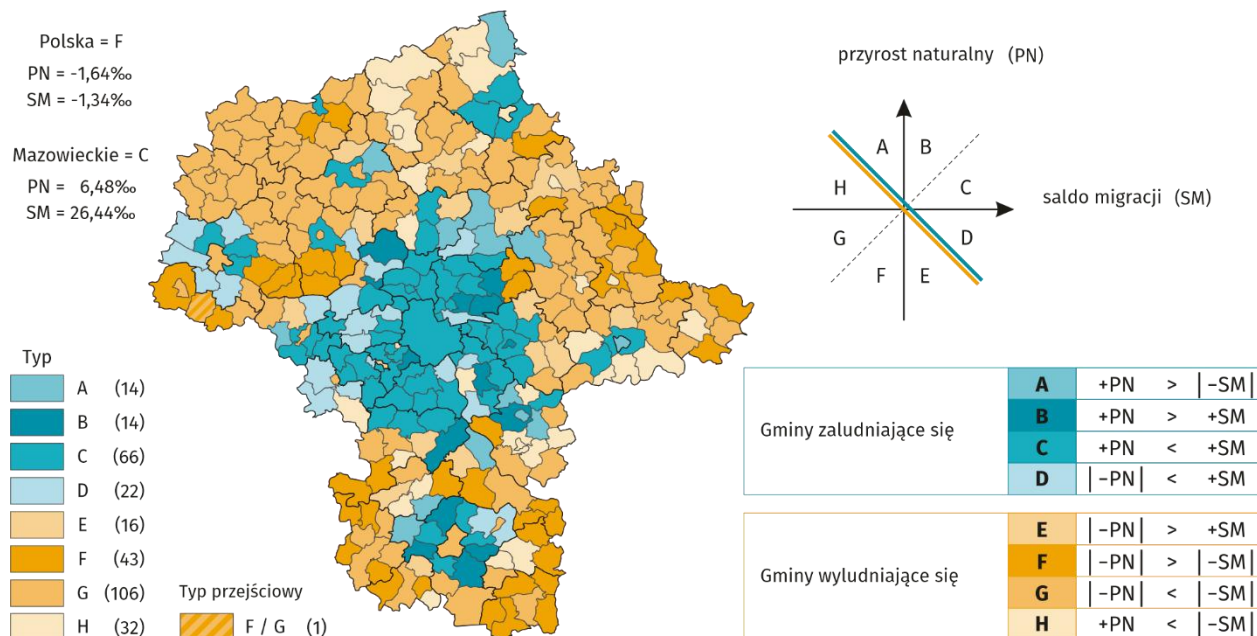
Polska = F
PN = -1,64‰
SM = -1,34‰

Mazowieckie = C
PN = 6,48‰
SM = 26,44‰

przyrost naturalny (PN)

A B H C G D F E

saldo migracji (SM)

Typ
A (14)
B (14)
C (66)
D (22)
E (16)
F (43)
G (106)
H (32)

Typ przejściowy
F / G (1)

| Gminy zaludniające się | A | +PN | > | $|-SM|$ |
|---|---|---|---|---|
| | B | +PN | > | +SM |
| | C | +PN | < | +SM |
| | D | $|-PN|$ | < | +SM |

| Gminy wyludniające się | E | $|-PN|$ | > | +SM |
|---|---|---|---|---|
| | F | $|-PN|$ | > | $|-SM|$ |
| | G | $|-PN|$ | < | $|-SM|$ |
| | H | +PN | < | $|-SM|$ |